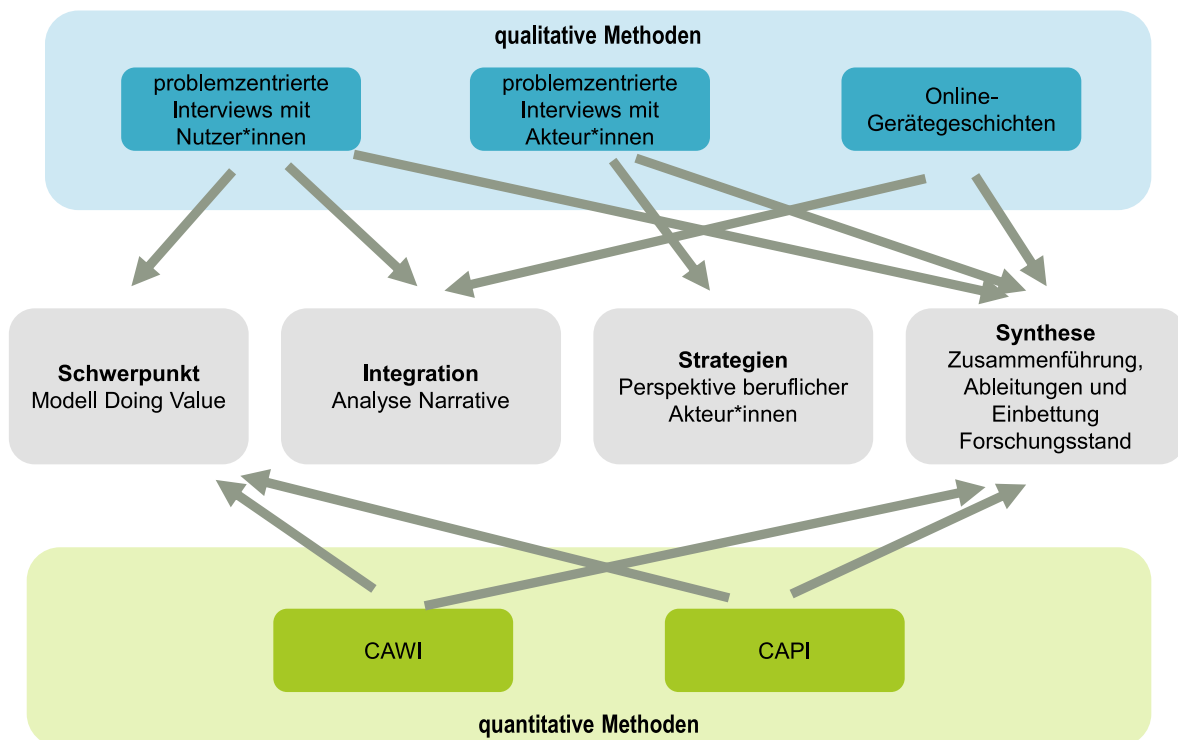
qualitative Methoden

problemzentrierte Interviews mit Nutzer*innen

problemzentrierte Interviews mit Akteur*innen

Online-Gerätegeschichten

**Schwerpunkt**
Modell Doing Value

**Integration**
Analyse Narrative

**Strategien**
Perspektive beruflicher Akteur*innen

**Synthese**
Zusammenführung, Ableitungen und Einbettung Forschungsstand

CAWI

CAPI

quantitative Methoden